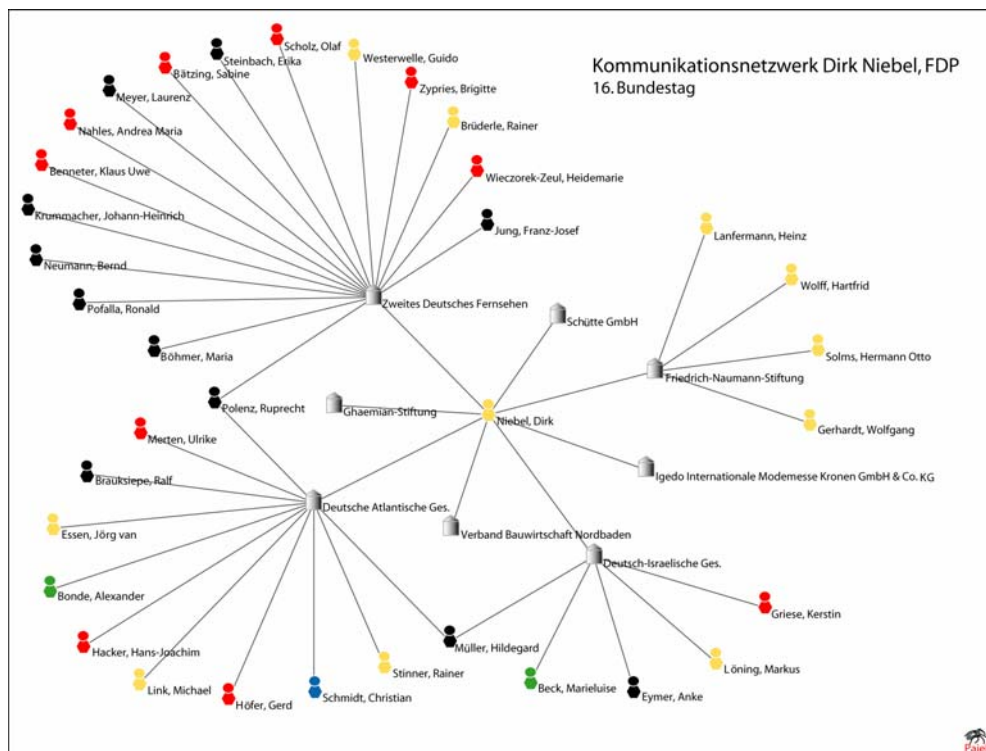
Kommunikationsnetzwerk Dirk Niebel, FDP
16. Bundestag

Scholz, Olaf
Steinbach, Erika
Westerwelle, Guido
Bätzing, Sabine
Zypries, Brigitte
Meyer, Laurenz
Brüderle, Rainer
Nahles, Andrea Maria
Benneter, Klaus Uwe
Wieczorek-Zeul, Heidemarie
Krummacher, Johann-Heinrich
Jung, Franz-Josef
Neumann, Bernd
Pofalla, Ronald
Zweites Deutsches Fernsehen
Böhmer, Maria
Lanfermann, Heinz
Wolff, Hartfrid
Schütte GmbH
Solms, Hermann Otto
Friedrich-Naumann-Stiftung
Polenz, Ruprecht
Ghaemian-Stiftung
Niebel, Dirk
Gerhardt, Wolfgang
Merten, Ulrike
Igedo Internationale Modemesse Kronen GmbH & Co. KG
Brauksiepe, Ralf
Deutsche Atlantische Ges.
Essen, Jörg van
Verband Bauwirtschaft Nordbaden
Deutsch-Israelische Ges.
Bonde, Alexander
Griese, Kerstin
Hacker, Hans-Joachim
Müller, Hildegard
Löning, Markus
Stinner, Rainer
Link, Michael
Beck, Marieluise
Eymer, Anke
Höfer, Gerd
Schmidt, Christian